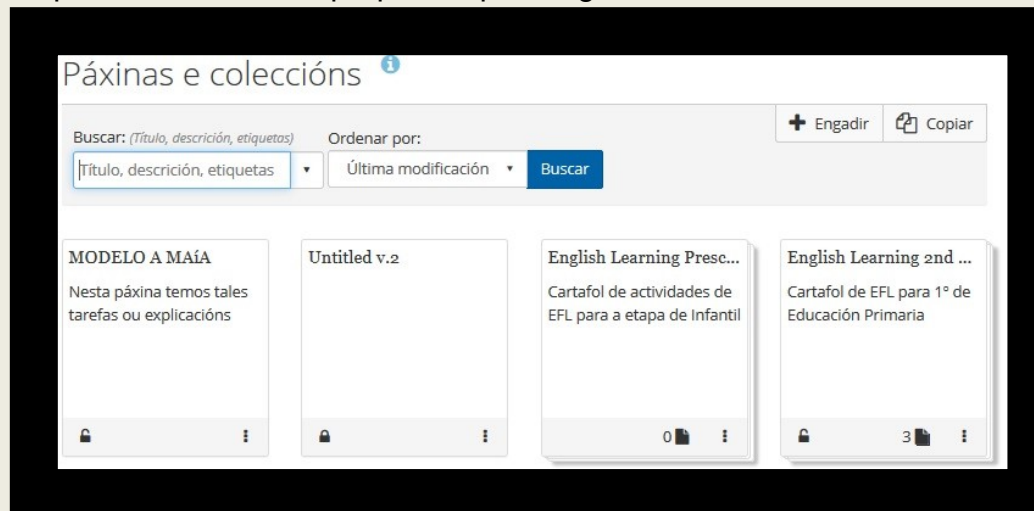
Páxinas e coleccións

Buscar: (Título, descrición, etiquetas)
Ordenar por:
Título, descrición, etiquetas
Última modificación
Buscar
Engadir
Copiar

MODELO A MAíA
Nesta páxina temos tales tarefas ou explicacións

Untitled v.2

English Learning Presc...
Cartafol de actividades de EFL para a etapa de Infantil
0

English Learning 2nd ...
Cartafol de EFL para 1° de Educación Primaria
3